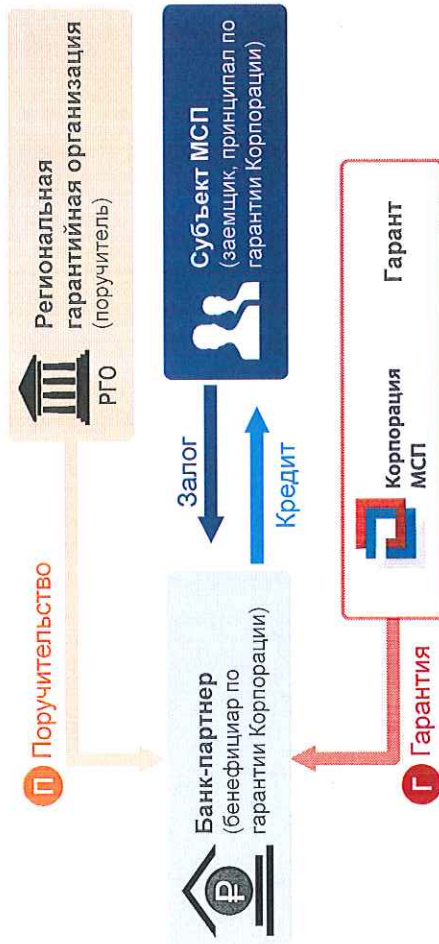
РГО
Региональная гарантийная организация (поручитель)

Субъект МСП (заемщик, принципал по гарантии Корпорации)

Корпорация МСП
Гарант

Залог
Кредит

П Поручительство

Банк-партнер (бенефициар по гарантии Корпорации)

Г Гарантия